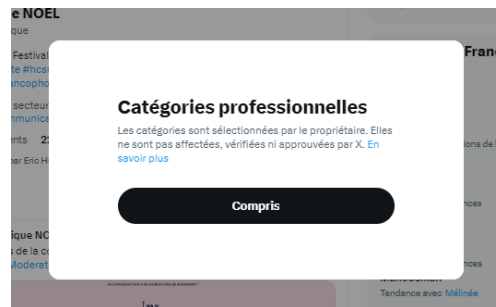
e NOEL
que
Festival
te #hcs
ncopho
secteur
mmunica
nts 2
ar Eric H
ique NO
s de la c
Moderat
Fran
ons de
nces
nces
Tendance avec Mélinée

Catégories professionnelles

Les catégories sont sélectionnées par le propriétaire. Elles ne sont pas affectées, vérifiées ni approuvées par X. En savoir plus

Compris